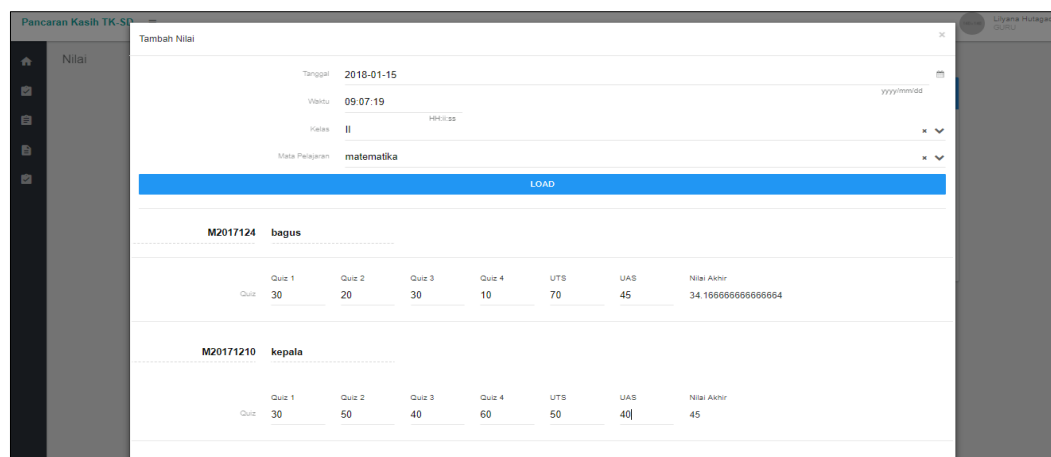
Pancaran Kasih TK-SD

Liliyana Hutagal
GURU

Nilai

Tambah Nilai

×

Tanggal 2018-01-15
yyyy/mm/dd

Waktu 09:07:19
HH:ii:ss

Kelas II

Mata Pelajaran matematika

LOAD

M2017124 bagus

| | Quiz 1 | Quiz 2 | Quiz 3 | Quiz 4 | UTS | UAS | Nilai Akhir |
|---|---|---|---|---|---|---|---|
| Quiz | 30 | 20 | 30 | 10 | 70 | 45 | 34.166666666666664 |

M20171210 kepala

| | Quiz 1 | Quiz 2 | Quiz 3 | Quiz 4 | UTS | UAS | Nilai Akhir |
|---|---|---|---|---|---|---|---|
| Quiz | 30 | 50 | 40 | 60 | 50 | 40 | 45 |